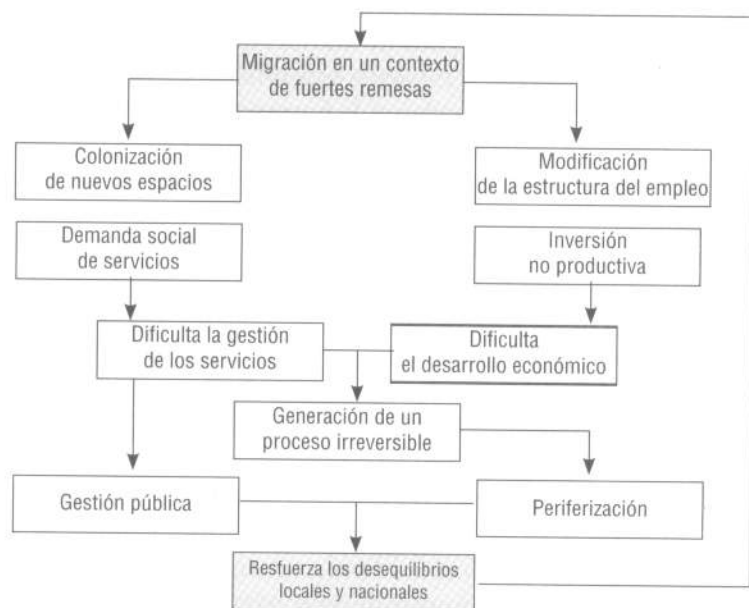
Migración en un contexto de fuertes remesas

Colonización de nuevos espacios

Modificación de la estructura del empleo

Demanda social de servicios

Inversión no productiva

Dificulta la gestión de los servicios

Dificulta el desarrollo económico

Generación de un proceso irreversible

Gestión pública

Periferización

Resfuerza los desequilibrios locales y nacionales